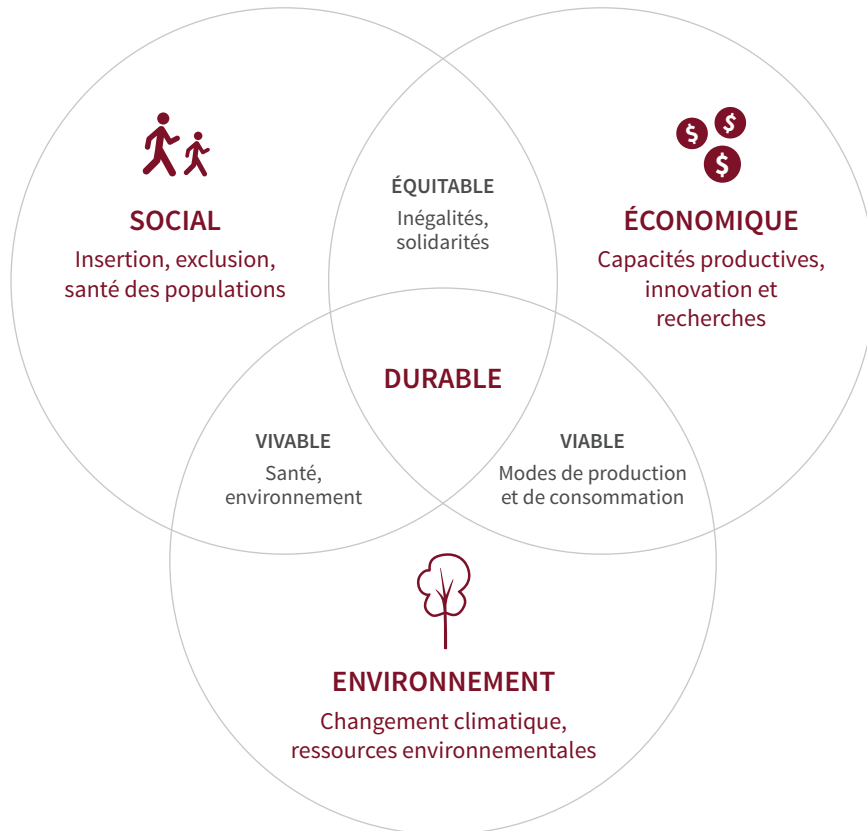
SOCIAL
Insertion, exclusion, santé des populations

ÉQUITABLE
Inégalités, solidarités

$ $ $

ÉCONOMIQUE
Capacités productives, innovation et recherches

DURABLE

VIVABLE
Santé, environnement

VIABLE
Modes de production et de consommation

ENVIRONNEMENT
Changement climatique, ressources environnementales